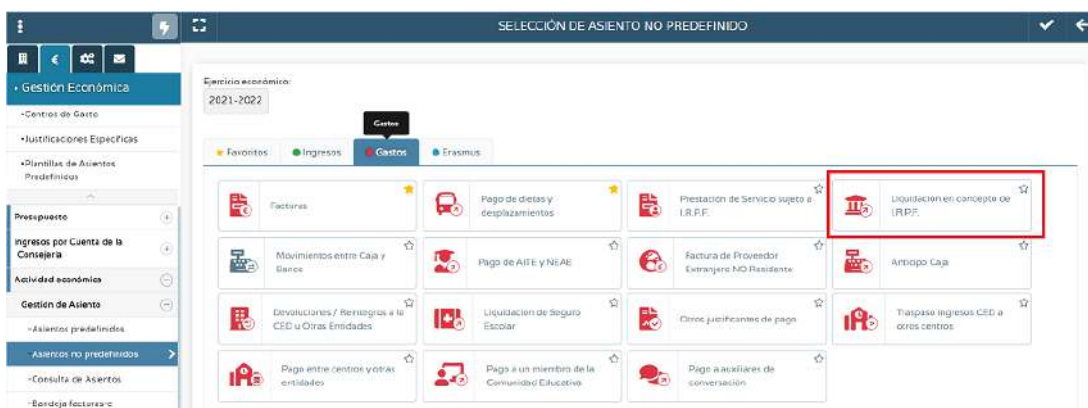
SELECCIÓN DE ASIENTO NO PREDEFINIDO

• Gestión Económica
•Centros de Gasto
•Justificaciones Específicas
•Plantillas de Asientos Predefinidos
Presupuesto
Ingresos por Cuenta de la Consejería
Actividad económica
Gestión de Asiento
•Asientos predefinidos
Asientos no predefinidos
•Consulta de Asientos
•Bandeja facturas-e

Ejercicio económico:
2021-2022

Gastos
Favoritos
Ingresos
Gastos
Erasmus

Facturas
Pago de dietas y desplazamientos
Prestación de Servicio sujeto a I.R.P.F.
Liquidación en concepto de I.R.P.F.
Movimientos entre Caja y Banco
Pago de AITE y NEAE
Factura de Proveedor Extranjero NO Residente
Arbopo Caja
Devoluciones / Reintegros a la CED u Otras Entidades
Liquidación de Seguro Escolar
Otros justificantes de pago
Traspaso Ingresos CED a otros centros
Pago entre centros y otras entidades
Pago a un miembro de la Comunidad Educativa
Pago a auxiliares de conversación